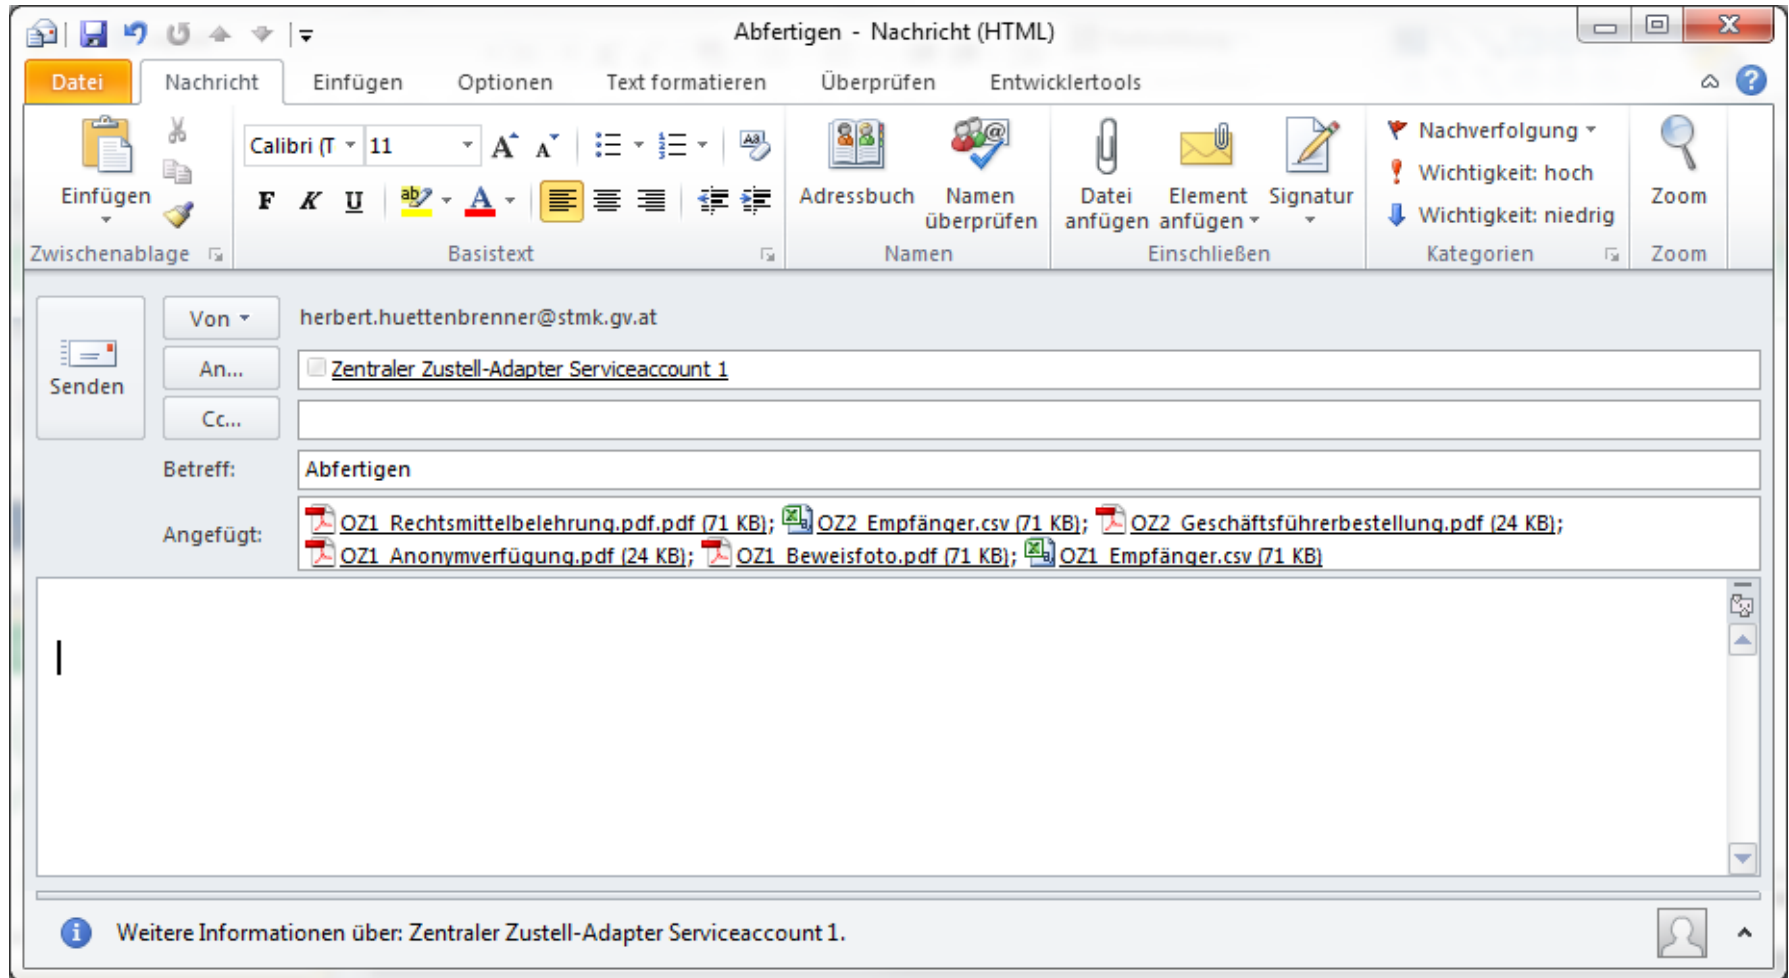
Abfertigen - Nachricht (HTML)

Datei | Nachricht | Einfügen | Optionen | Text formatieren | Überprüfen | Entwicklertools

Einfügen
Zwischenablage

Calibri (T | 11
A A
F K U
Basistext

Adressbuch
Namen überprüfen
Namen

Datei anfügen
Element anfügen
Signatur
Einschließen

Nachverfolgung
Wichtigkeit: hoch
Wichtigkeit: niedrig
Kategorien

Zoom
Zoom

Senden

Von
herbert.huettenbrenner@stmk.gv.at

An...
Zentraler Zustell-Adapter Serviceaccount 1

Cc...

Betreff: Abfertigen

Angefügt: OZ1_Rechtsmittelbelehrung.pdf.pdf (71 KB); OZ2_Empfänger.csv (71 KB); OZ2_Geschäftsführerbestellung.pdf (24 KB); OZ1_Anonymverfügung.pdf (24 KB); OZ1_Beweisfoto.pdf (71 KB); OZ1_Empfänger.csv (71 KB)

Weitere Informationen über: Zentraler Zustell-Adapter Serviceaccount 1.